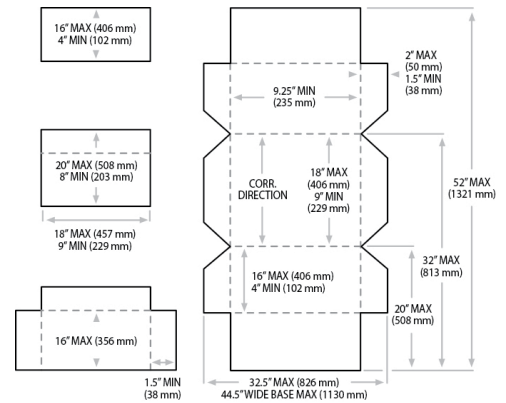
16" MAX (406 mm)
4" MIN (102 mm)

20" MAX (508 mm)
8" MIN (203 mm)

18" MAX (457 mm)
9" MIN (229 mm)

16" MAX (356 mm)

1.5" MIN
(38 mm)

2" MAX
(50 mm)
1.5" MIN
(38 mm)

9.25" MIN
(235 mm)

CORR.
DIRECTION

18" MAX
(406 mm)
9" MIN
(229 mm)

52" MAX
(1321 mm)

32" MAX
(813 mm)

16" MAX (406 mm)
4" MIN (102 mm)

20" MAX
(508 mm)

32.5" MAX (826 mm)
44.5" WIDE BASE MAX (1130 mm)